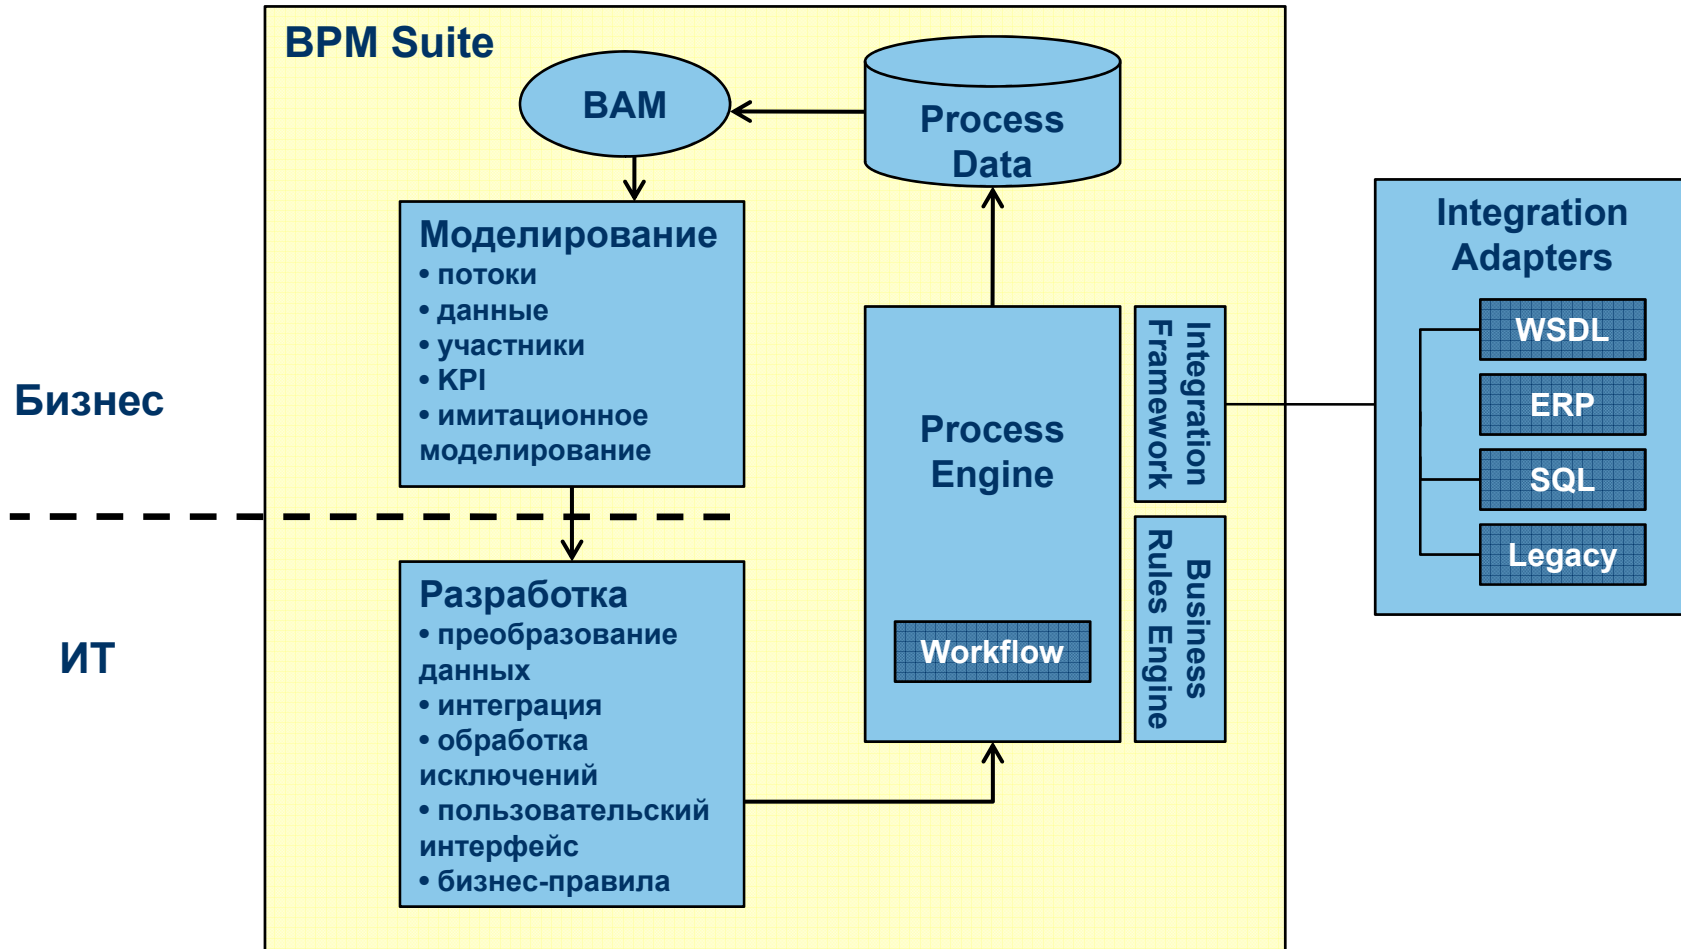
BPM Suite

BAM

Process Data

Моделирование
• потоки
• данные
• участники
• KPI
• имитационное моделирование

Бизнес

ИТ

Разработка
• преобразование данных
• интеграция
• обработка исключений
• пользовательский интерфейс
• бизнес-правила

Process Engine

Workflow

Integration Framework

Business Rules Engine

Integration Adapters

WSDL

ERP

SQL

Legacy